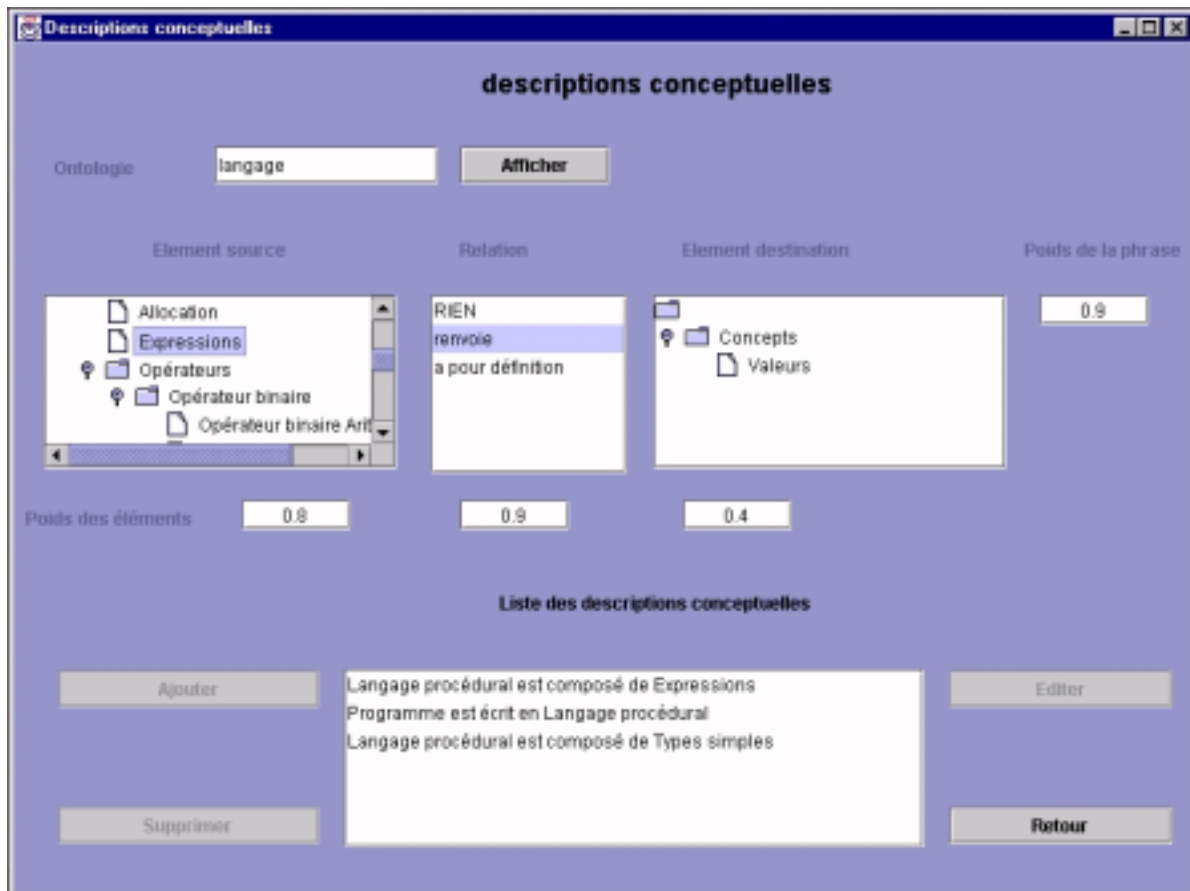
Descriptions conceptuelles

descriptions conceptuelles

Ontologie langage Afficher

Element source

Allocation
Expressions
Opérateurs
Opérateur binaire
Opérateur binaire Arit

Relation

RIEN
renvoie
a pour définition

Element destination

Concepts
Valeurs

Poids de la phrase

0.9

Poids des éléments 0.8 0.9 0.4

Liste des descriptions conceptuelles

Ajouter

Langage procédural est composé de Expressions
Programme est écrit en Langage procédural
Langage procédural est composé de Types simples

Editer

Supprimer

Retour